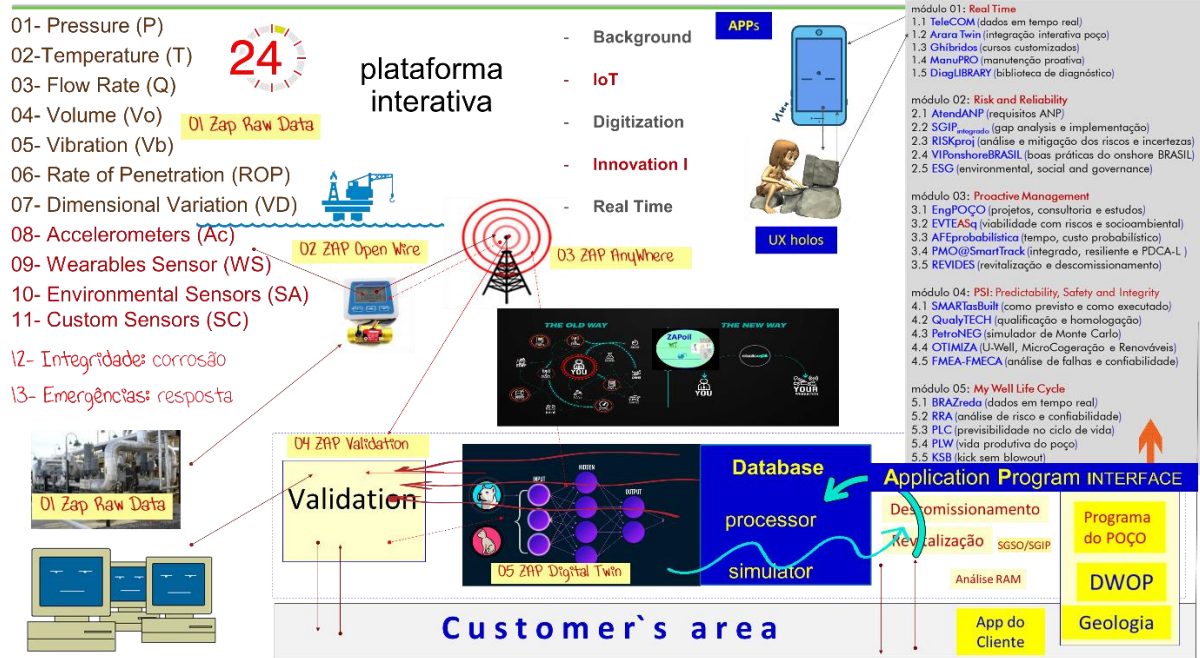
01- Pressure (P)
02-Temperature (T)
03- Flow Rate (Q)
04- Volume (Vo)
05- Vibration (Vb)
06- Rate of Penetration (ROP)
07- Dimensional Variation (VD)
08- Accelerometers (Ac)
09- Wearables Sensor (WS)
10- Environmental Sensors (SA)
11- Custom Sensors (SC)
12- Integridade: corrosão
13- Emergências: resposta

24

plataforma interativa

01 Zap Raw Data

- Background
- IoT
- Digitization
- Innovation I
- Real Time

APPs

UX holos

02 ZAP Open Wire

03 ZAP AnyWhere

THE OLD WAY
THE NEW WAY
ZAPoil
YOU
YOU

04 ZAP Validation

Validation

01 Zap Raw Data

INPUT
HIDDEN
OUTPUT

05 ZAP Digital Twin

Database
processor
simulator

módulo 01: Real Time
1.1 TeleCOM (dados em tempo real)
1.2 Arara Twin (integração interativa poço)
1.3 GHíbridos (cursos customizados)
1.4 ManuPRO (manutenção proativa)
1.5 DiagLIBRARY (biblioteca de diagnóstico)

módulo 02: Risk and Reliability
2.1 AtendANP (requisitos ANP)
2.2 SGIP$_{integrado}$ (gap analysis e implementação)
2.3 RISKproj (análise e mitigação dos riscos e incertezas)
2.4 VIPonshoreBRASIL (boas práticas do onshore BRASIL)
2.5 ESG (environmental, social and governance)

módulo 03: Proactive Management
3.1 EngPOÇO (projetos, consultoria e estudos)
3.2 EVTEASq (viabilidade com riscos e socioambiental)
3.3 AFEprobabilística (tempo, custo probabilístico)
3.4 PMO@SmartTrack (integrado, resiliente e PDCA-L )
3.5 REVIDES (revitalização e descomissionamento)

módulo 04: PSI: Predictability, Safety and Integrity
4.1 SMARTasBuilt (como previsto e como executado)
4.2 QualyTECH (qualificação e homologação)
4.3 PetroNEG (simulador de Monte Carlo)
4.4 OTIMIZA (U-Well, MicroCogeração e Renováveis)
4.5 FMEA-FMECA (análise de falhas e confiabilidade)

módulo 05: My Well Life Cycle
5.1 BRAZreda (dados em tempo real)
5.2 RRA (análise de risco e confiabilidade)
5.3 PLC (previsibilidade no ciclo de vida)
5.4 PLW (vida produtiva do poço)
5.5 KSB (kick sem blowout)

Application Program INTERFACE

Descomissionamento
Revitalização
SGSO/SGIP
Análise RAM

Programa do POÇO
DWOP
Geologia

Customer`s area

App do Cliente